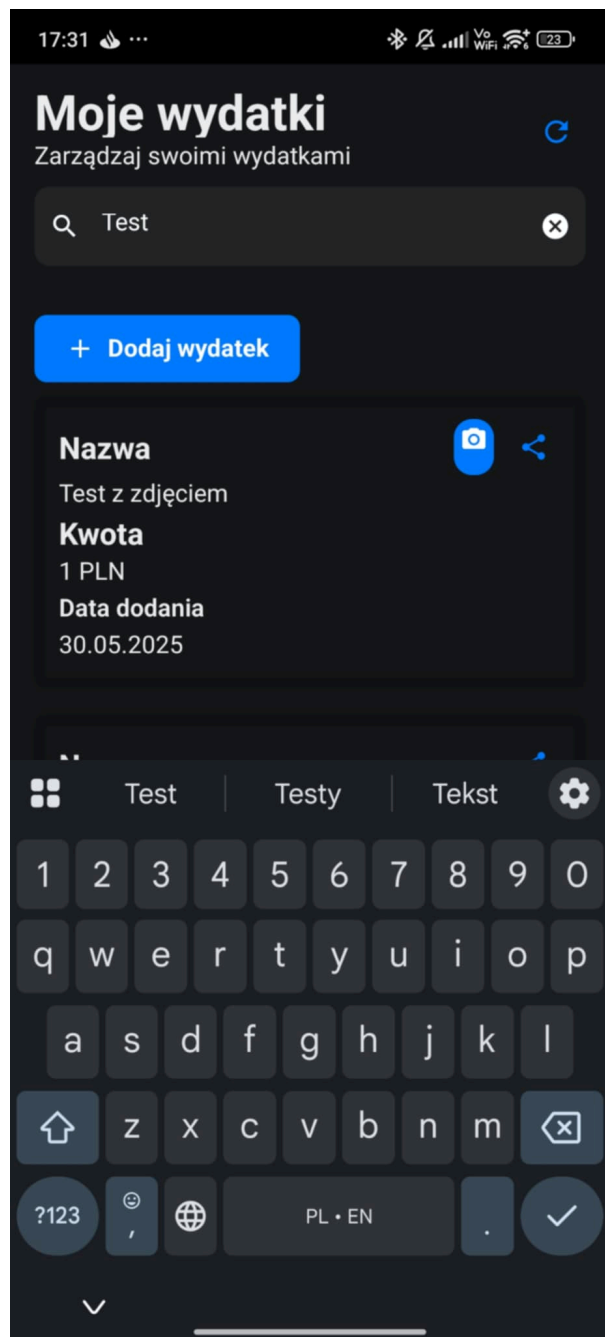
17:31 ···

Vo WiFi 23

Moje wydatki

Zarządzaj swoimi wydatkami

Test

+ Dodaj wydatek

Nazwa

Test z zdjęciem

Kwota

1 PLN

Data dodania

30.05.2025

Test | Testy | Tekst

1 2 3 4 5 6 7 8 9 0

q w e r t y u i o p

a s d f g h j k l

z x c v b n m

?123 , PL • EN .